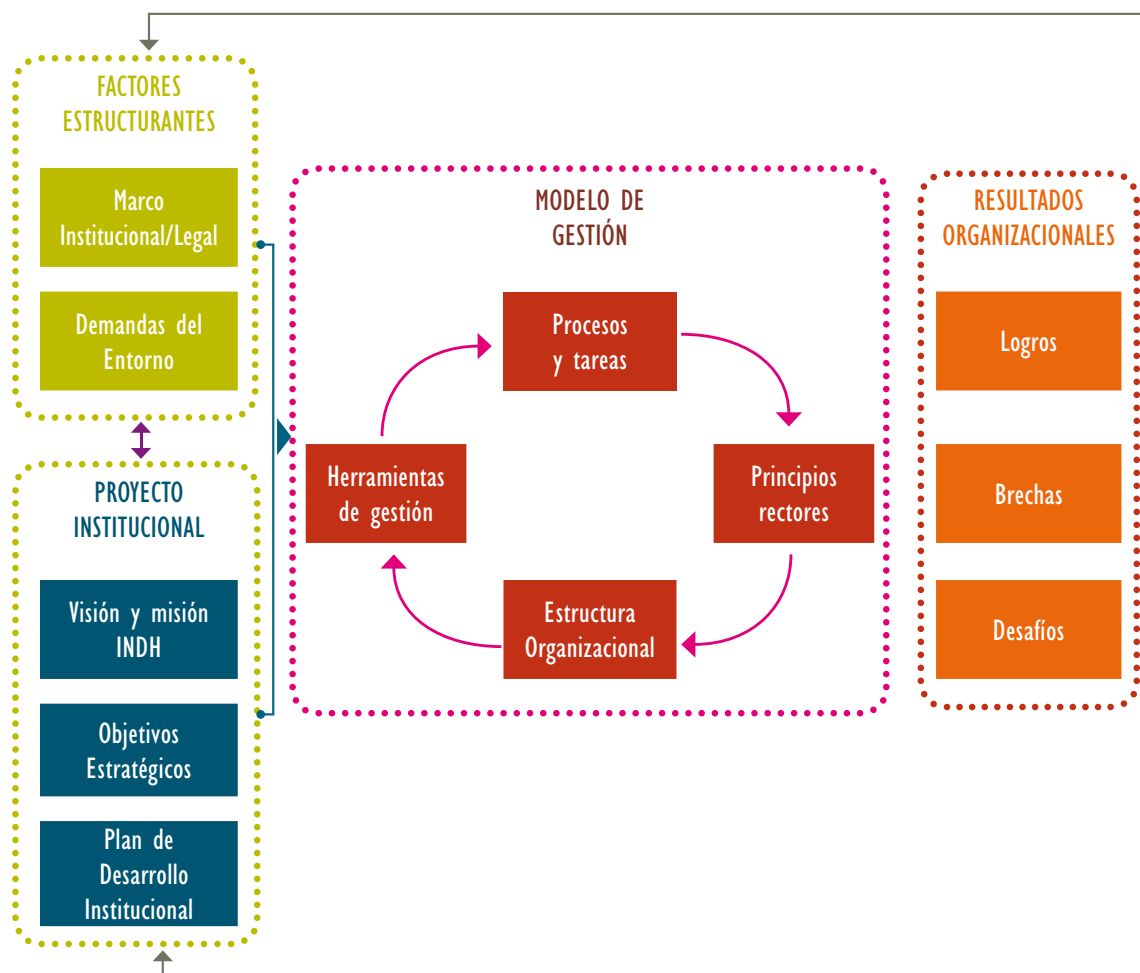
FACTORES ESTRUCTURANTES

Marco Institucional/Legal

Demandas del Entorno

PROYECTO INSTITUCIONAL

Visión y misión INDH

Objetivos Estratégicos

Plan de Desarrollo Institucional

MODELO DE GESTIÓN

Procesos y tareas

Principios rectores

Estructura Organizacional

Herramientas de gestión

RESULTADOS ORGANIZACIONALES

Logros

Brechas

Desafíos